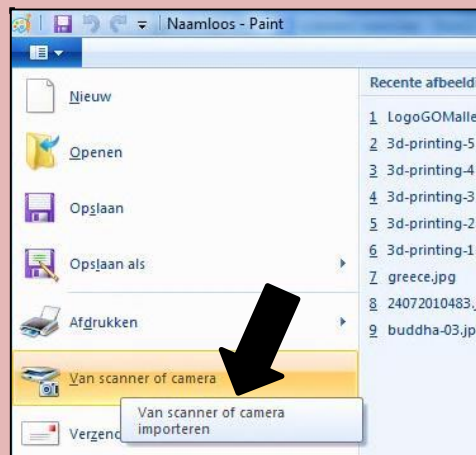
Naamloos - Paint

Nieuw

Openen

Opslaan

Opslaan als

Afdrukken

Van scanner of camera

Verzend

Van scanner of camera importeren

Recente afbeeld

1 LogoGOMalle

2 3d-printing-5

3 3d-printing-4

4 3d-printing-3

5 3d-printing-2

6 3d-printing-1

7 greece.jpg

8 24072010483.

9 buddha-03.jp